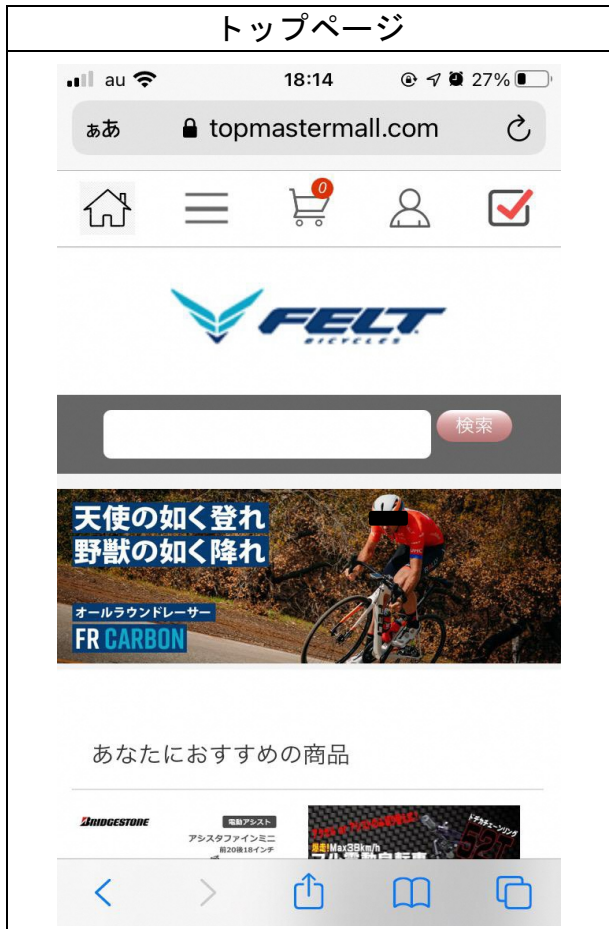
トップページ

au 18:14 27%

ぁあ topmastermall.com

0

FELT BICYCLES

検索

天使の如く登れ
野獣の如く降れ

オールラウンドレーサー
FR CARBON

あなたにおすすめの商品

BRIDGESTONE

電動アシスト

アシスタファインミニ

前20後18インチ

最高Max38km/h

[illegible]